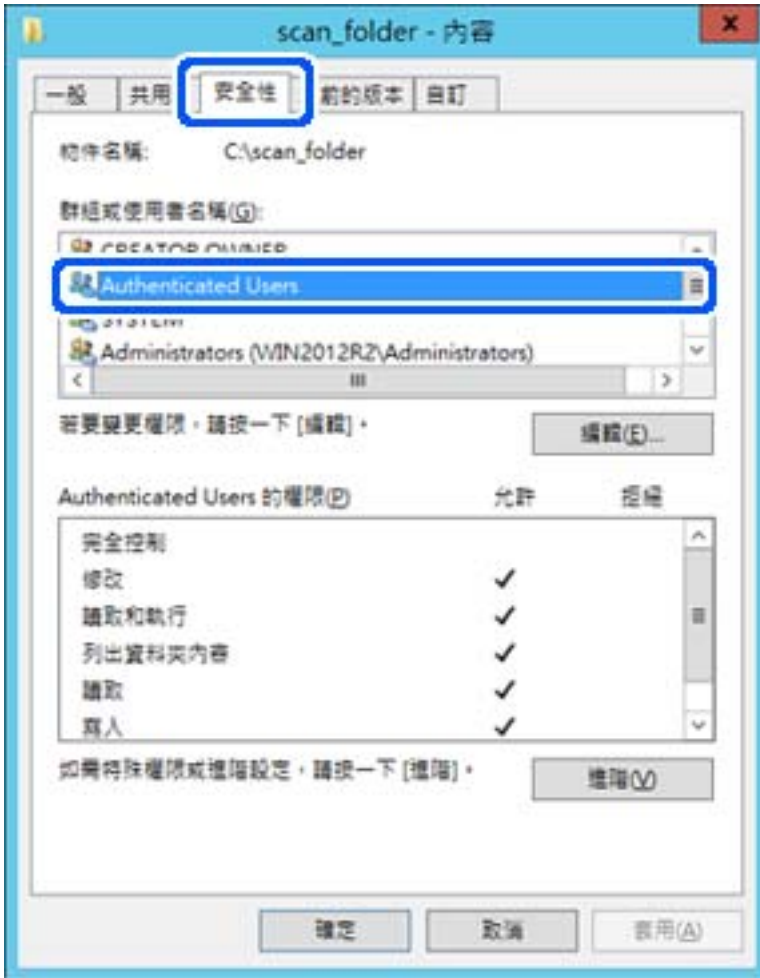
scan_folder - 內容

一般 | 共用 | 安全性 | 前的版本 | 自訂

物件名稱: C:\scan_folder

群組或使用者名稱(G):

CREATOR OWNER
Authenticated Users
SYSTEM
Administrators (WIN2012R2\Administrators)

若要變更權限，請按一下 [編輯]。

編輯(E)...

Authenticated Users 的權限(P) 允許 拒絕

| | 允許 | 拒絕 |
|---|---|---|
| 完全控制 | | |
| 修改 | ✓ | |
| 讀取和執行 | ✓ | |
| 列出資料夾內容 | ✓ | |
| 讀取 | ✓ | |
| 寫入 | ✓ | |

如需特殊權限或進階設定，請按一下 [進階]。

進階(V)

確定 取消 套用(A)